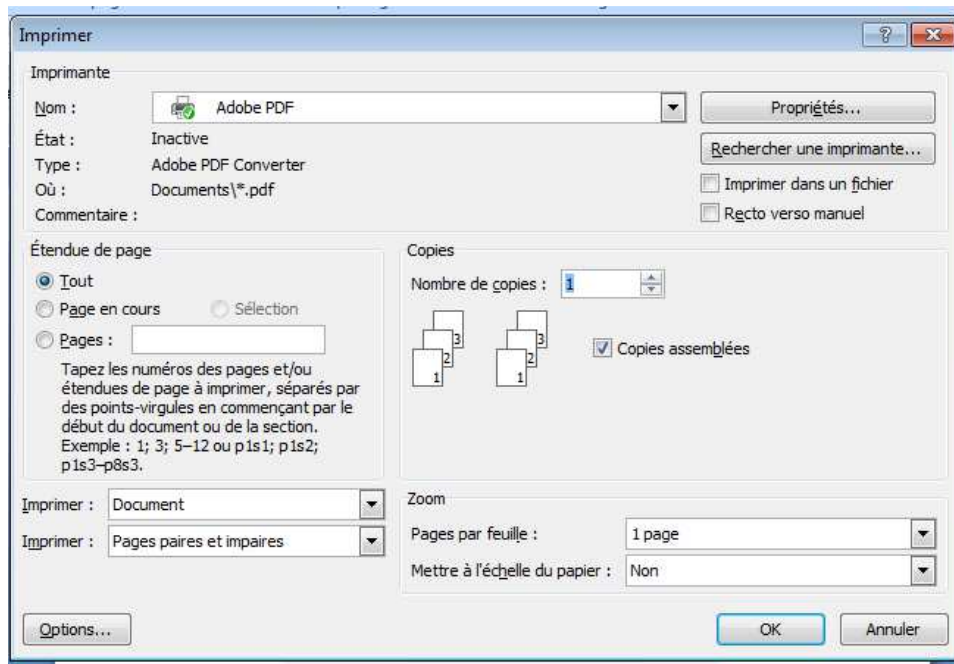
Imprimer

?

Imprimante

Nom : Adobe PDF

État : Inactive

Type : Adobe PDF Converter

Où : Documents\*.pdf

Commentaire :

Propriétés...

Rechercher une imprimante...

Imprimer dans un fichier

Recto verso manuel

Étendue de page

Tout

Page en cours

Sélection

Pages :

Tapez les numéros des pages et/ou étendues de page à imprimer, séparés par des points-virgules en commençant par le début du document ou de la section. Exemple : 1; 3; 5–12 ou p1s1; p1s2; p1s3–p8s3.

Copies

Nombre de copies : 1

3 2 1

3 2 1

Copies assemblées

Imprimer : Document

Imprimer : Pages paires et impaires

Zoom

Pages par feuille : 1 page

Mettre à l'échelle du papier : Non

Options...

OK

Annuler